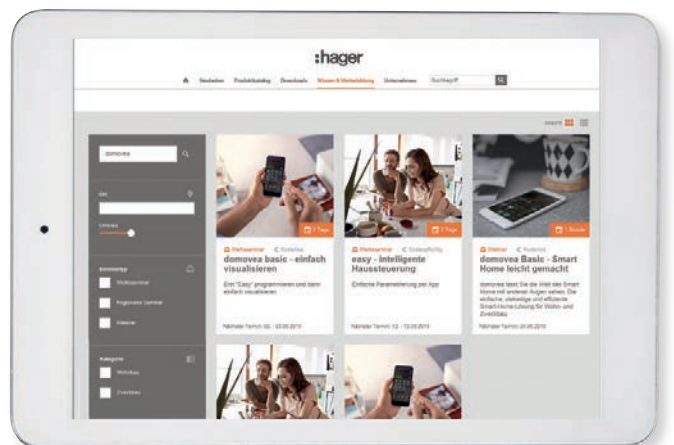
:hager

Neuheiten Produktkatalog Downloads Wissen & Weiterbildung Unternehmen Suchbegriff

domovea

Ort

Umkreis

Veranstaltungstyp

Werkseminar

Regionales Seminar

Webinar

Kategorie

Wohnbau

Zweckbau

2 Tage

Werkseminar Kostenlos

domovea basic - einfach visualisieren

Erst "Easy" programmieren und dann einfach visualisieren

Nächster Termin: 02. - 03.06.2015

2 Tage

Werkseminar Kostenpflichtig

easy - Intelligente Haussteuerung

Einfache Parametrierung per App

Nächster Termin: 12. - 13.05.2015

1 Stunde

Webinar Kostenlos

domovea Basic - Smart Home leicht gemacht

domovea lässt Sie die Welt des Smart Home mit anderen Augen sehen. Die einfache, vielseitige und effiziente Smart-Home-Lösung für Wohn- und Zweckbau.

Nächster Termin: 20.05.2015